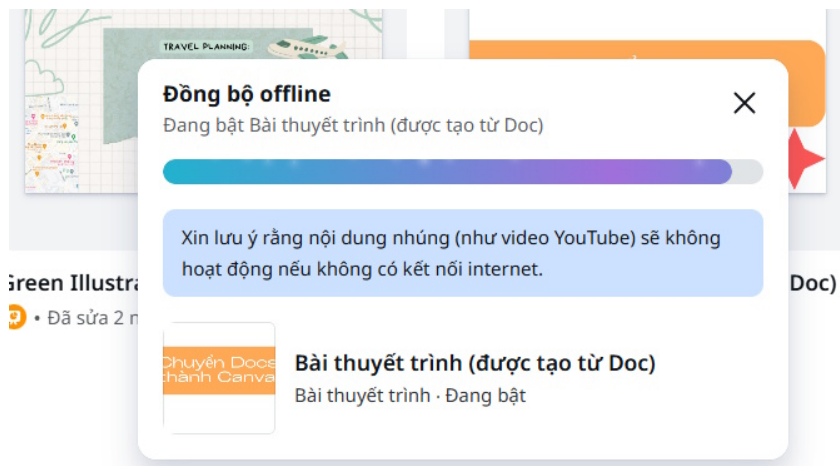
TRAVEL PLANNING:

Green Illustra

• Đã sửa 2 n

Doc)

Đồng bộ offline

Đang bật Bài thuyết trình (được tạo từ Doc)

Xin lưu ý rằng nội dung nhúng (như video YouTube) sẽ không hoạt động nếu không có kết nối internet.

Chuyển Docs thành Canva

Bài thuyết trình (được tạo từ Doc)

Bài thuyết trình · Đang bật